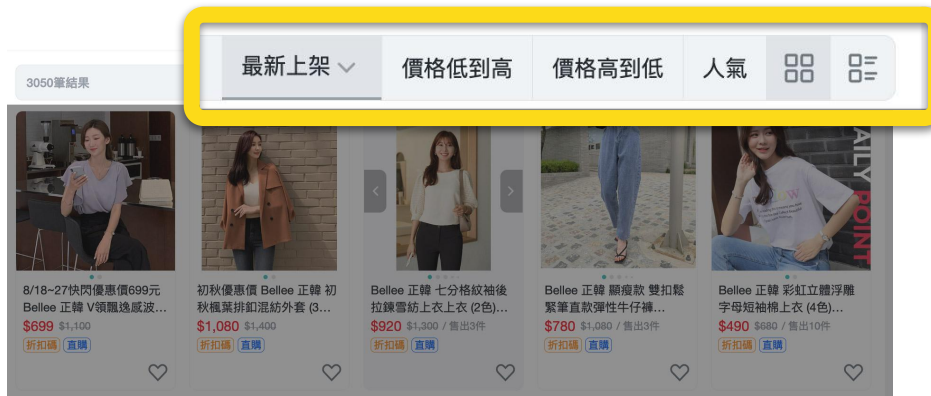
最新上架 價格低到高 價格高到低 人氣

3050筆結果

8/18~27快閃優惠價699元 Bellee 正韓 V領飄逸感波...
$699 $1,100
折扣碼 直購

初秋優惠價 Bellee 正韓 初秋楓葉排釦混紡外套 (3...
$1,080 $1,400
折扣碼 直購

Bellee 正韓 七分格紋袖後拉鍊雪紡上衣上衣 (2色)...
$920 $1,300 / 售出3件
折扣碼 直購

Bellee 正韓 顯瘦款 雙扣鬆緊筆直款彈性牛仔褲...
$780 $1,080 / 售出3件
折扣碼 直購

Bellee 正韓 彩虹立體浮雕字母短袖棉上衣 (4色)...
$490 $680 / 售出10件
折扣碼 直購